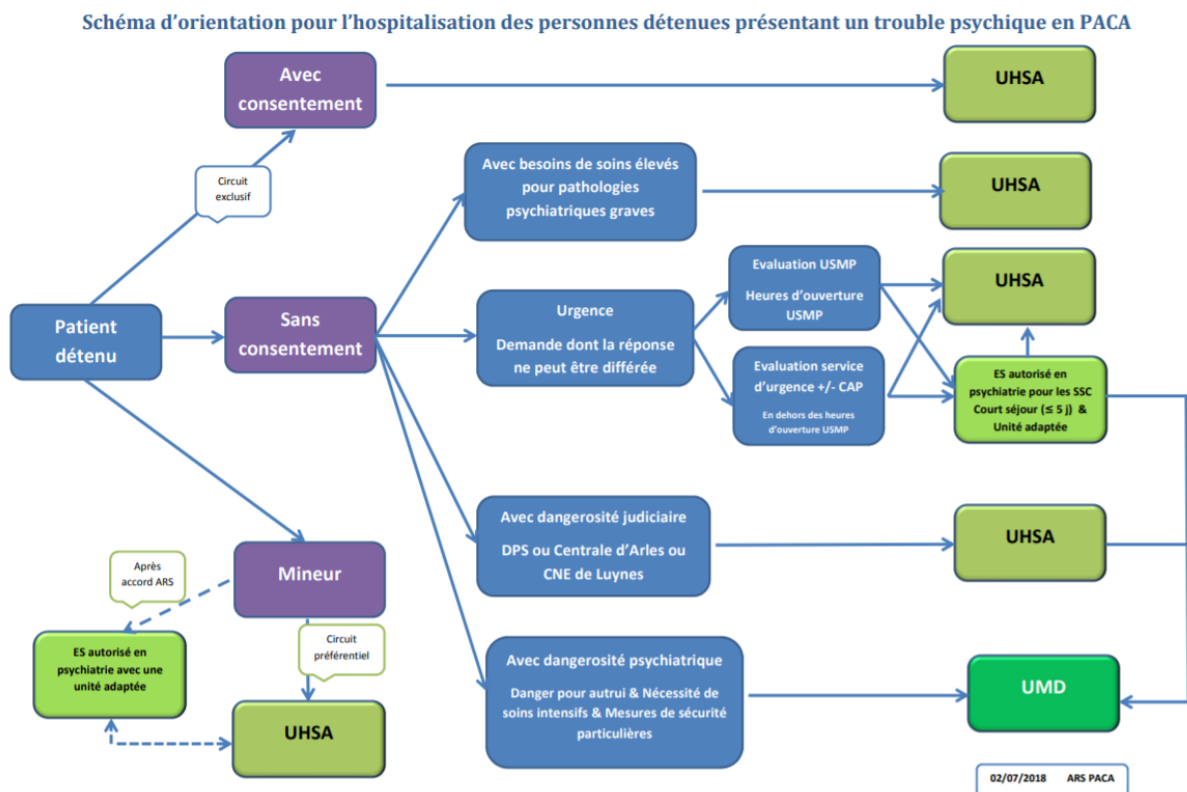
Schéma d'orientation pour l'hospitalisation des personnes détenues présentant un trouble psychique en PACA

Avec consentement

UHSA

Circuit exclusif

Avec besoins de soins élevés pour pathologies psychiatriques graves

UHSA

Patient détenu

Sans consentement

Urgence

Demande dont la réponse ne peut être différée

Evaluation USMP

Heures d'ouverture USMP

UHSA

Evaluation service d'urgence +/- CAP

En dehors des heures d'ouverture USMP

ES autorisé en psychiatrie pour les SSC Court séjour (≤ 5 j) & Unité adaptée

Avec dangerosité judiciaire

DPS ou Centrale d'Arles ou CNE de Luynes

UHSA

Après accord ARS

Mineur

ES autorisé en psychiatrie avec une unité adaptée

Circuit préférentiel

UHSA

Avec dangerosité psychiatrique

Danger pour autrui & Nécessité de soins intensifs & Mesures de sécurité particulières

UMD

02/07/2018 ARS PACA